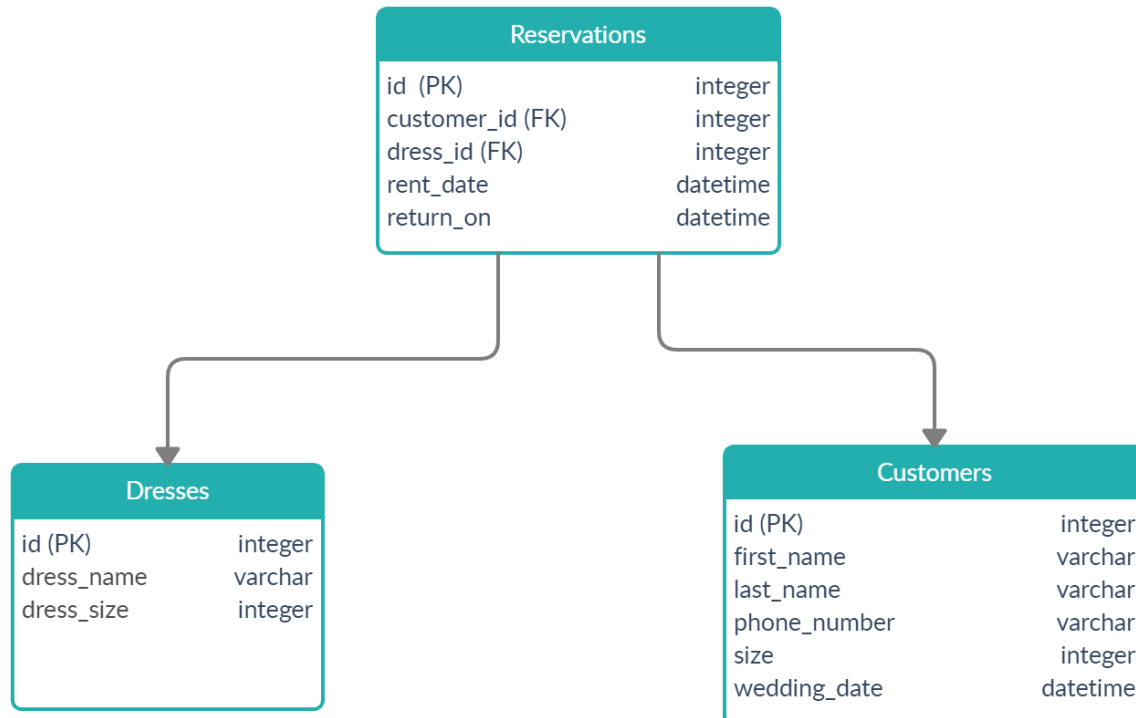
Reservations

| | |
|---|---|
| id (PK) | integer |
| customer_id (FK) | integer |
| dress_id (FK) | integer |
| rent_date | datetime |
| return_on | datetime |

Dresses

| | |
|---|---|
| id (PK) | integer |
| dress_name | varchar |
| dress_size | integer |

Customers

| | |
|---|---|
| id (PK) | integer |
| first_name | varchar |
| last_name | varchar |
| phone_number | varchar |
| size | integer |
| wedding_date | datetime |